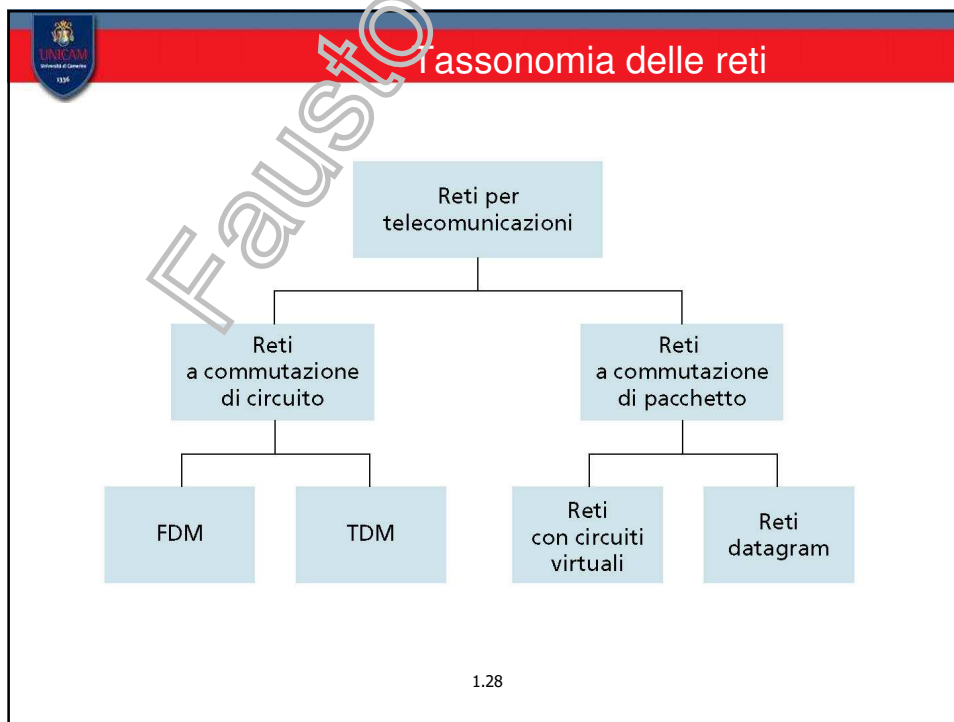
UNICAM
Università di Camerino
1336

Fausto

Tassonomia delle reti

Reti per telecomunicazioni

Reti a commutazione di circuito

Reti a commutazione di pacchetto

FDM

TDM

Reti con circuiti virtuali

Reti datagram

1.28